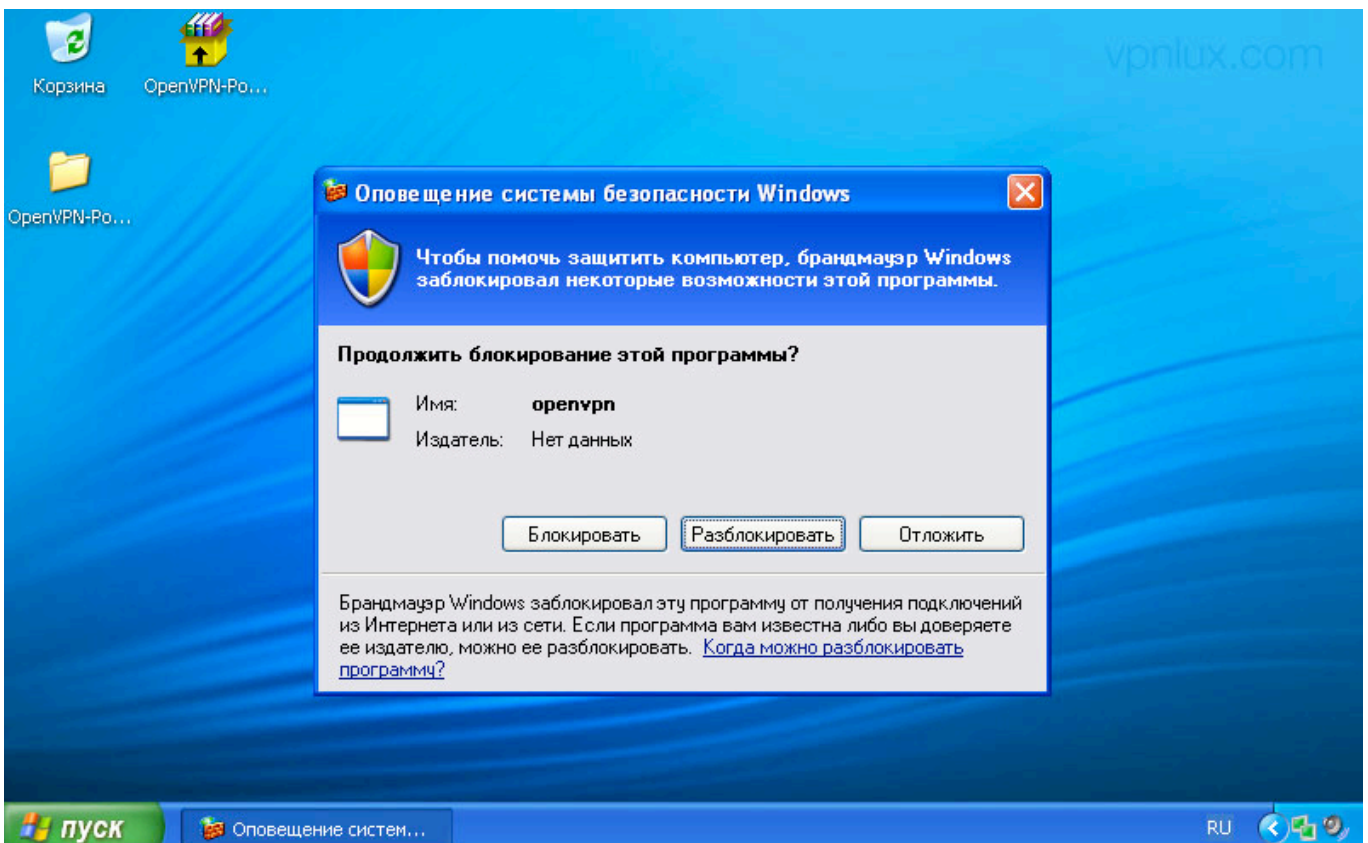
Корзина

OpenVPN-Po...

vpnlux.com

OpenVPN-Po...

Оповещение системы безопасности Windows

Чтобы помочь защитить компьютер, брандмауэр Windows заблокировал некоторые возможности этой программы.

Продолжить блокирование этой программы?

Имя: openvpn

Издатель: Нет данных

Блокировать | Разблокировать | Отложить

Брандмауэр Windows заблокировал эту программу от получения подключений из Интернета или из сети. Если программа вам известна либо вы доверяете ее издателю, можно ее разблокировать. Когда можно разблокировать программу?

пуск

Оповещение систем...

RU